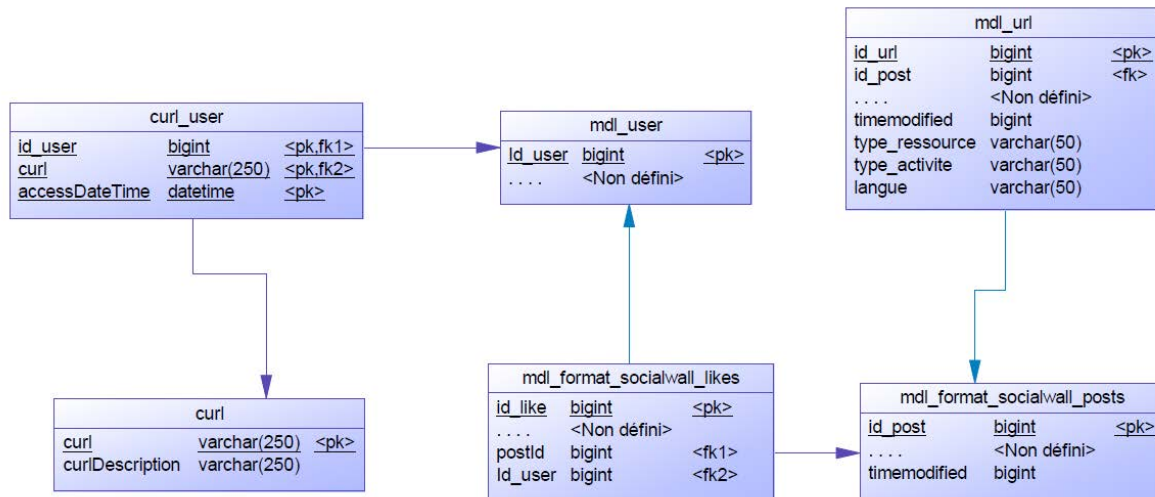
mdl_url

| | | |
|---|---|---|
| id_url | bigint | <pk> |
| id_post | bigint | <fk> |
| .... | <Non défini> | |
| timemodified | bigint | |
| type_ressource | varchar(50) | |
| type_activite | varchar(50) | |
| langue | varchar(50) | |

curl_user

| | | |
|---|---|---|
| id_user | bigint | <pk,fk1> |
| curl | varchar(250) | <pk,fk2> |
| accessDateTime | datetime | <pk> |

mdl_user

| | | |
|---|---|---|
| Id_user | bigint | <pk> |
| .... | <Non défini> | |

curl

| | | |
|---|---|---|
| curl | varchar(250) | <pk> |
| curlDescription | varchar(250) | |

mdl_format_socialwall_likes

| | | |
|---|---|---|
| id_like | bigint | <pk> |
| .... | <Non défini> | |
| postId | bigint | <fk1> |
| Id_user | bigint | <fk2> |

mdl_format_socialwall_posts

| | | |
|---|---|---|
| id_post | bigint | <pk> |
| .... | <Non défini> | |
| timemodified | bigint | |